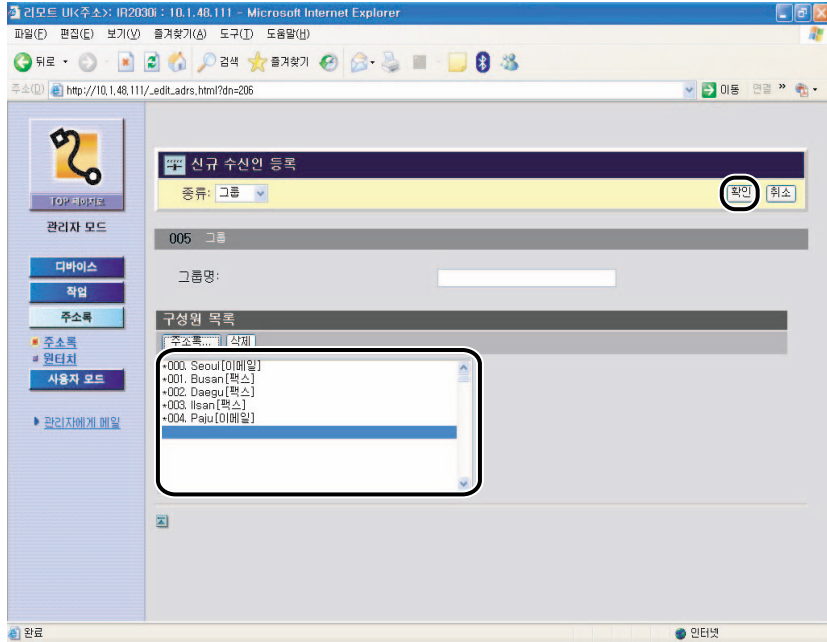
리모트 UI<주소>: iR2030i : 10.1.48.111 - Microsoft Internet Explorer

파일(F) 편집(E) 보기(V) 즐겨찾기(A) 도구(T) 도움말(H)

뒤로 검색 즐겨찾기

주소(D) http://10.1.48.111/_edit_adrs.html?dn=206 이동 연결 »

TOP 페이지로

관리자 모드

디바이스

작업

주소록

주소록

원터치

사용자 모드

관리자에게 메일

신규 수신인 등록

종류: 그룹

확인 취소

005 그룹

그룹명:

구성원 목록

주소록... 삭제

•000. Seoul[이메일]
•001. Busan[팩스]
•002. Daegu[팩스]
•003. Ilsan[팩스]
•004. Paju[이메일]

완료

인터넷